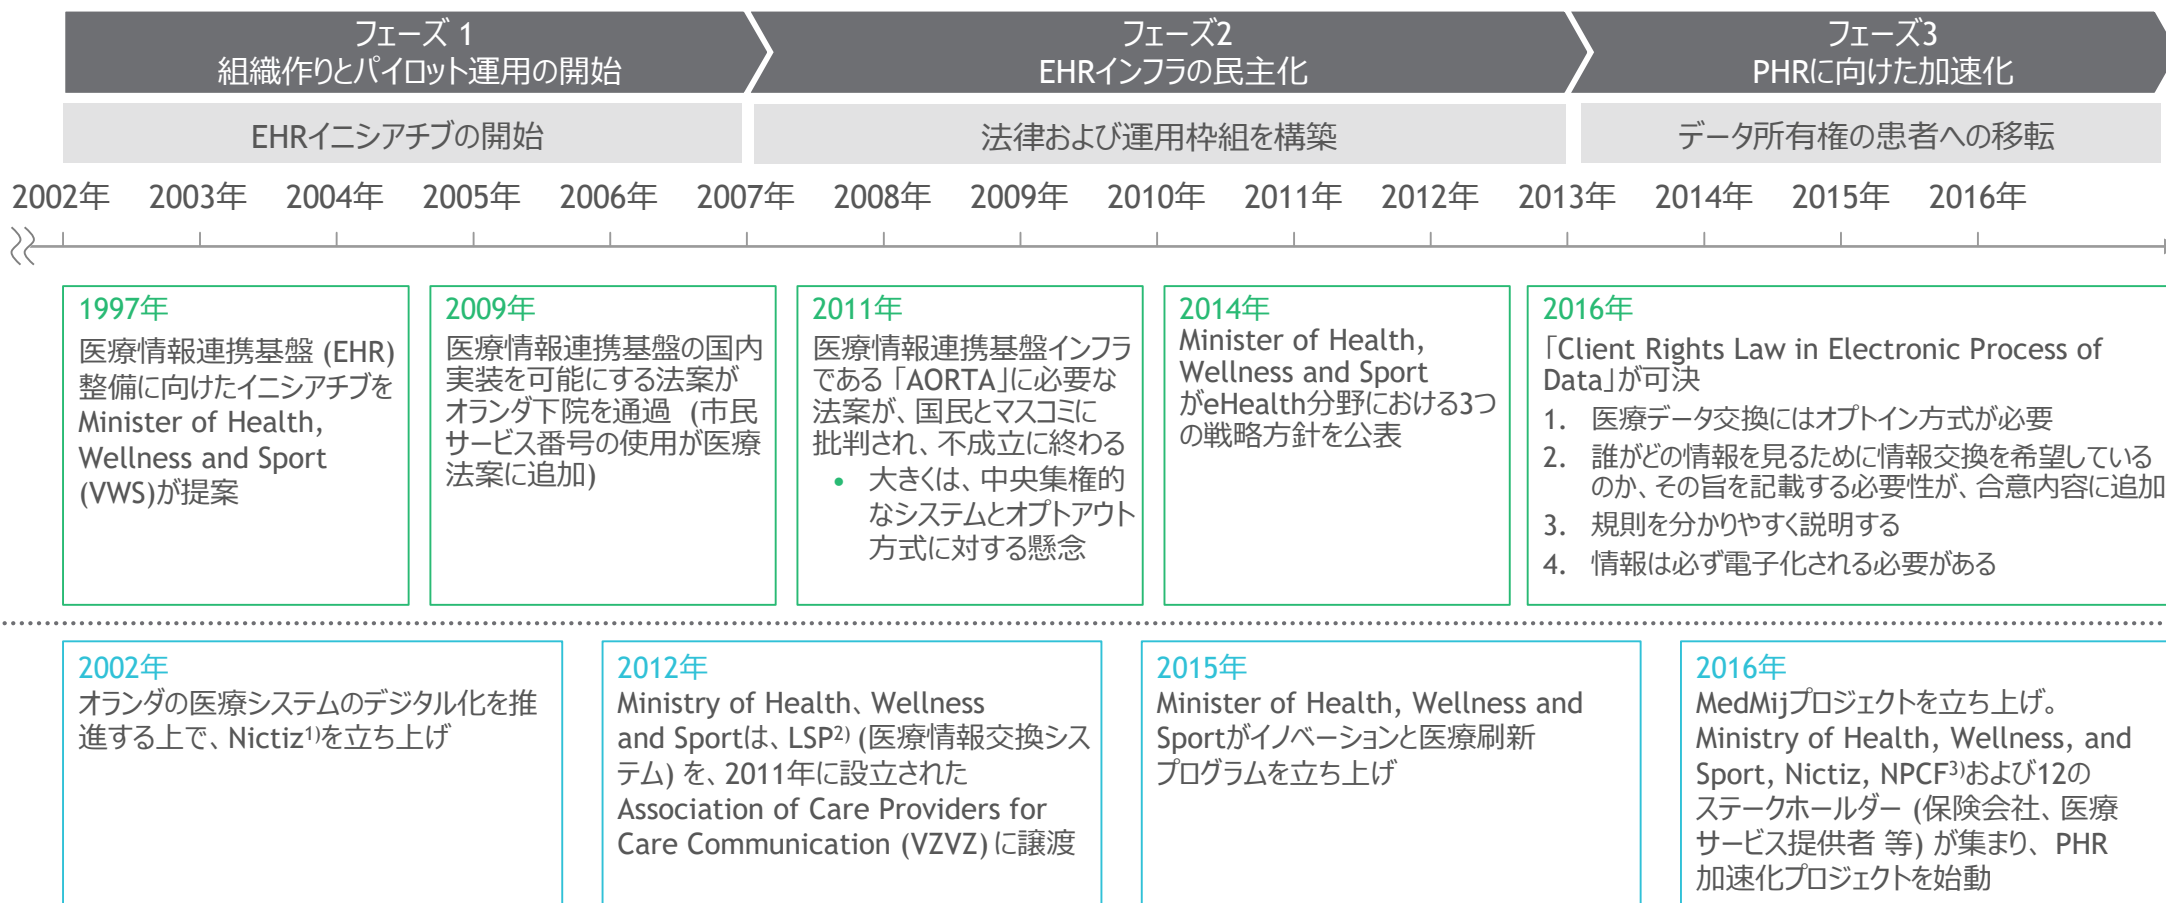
フェーズ 1
組織作りとパイロット運用の開始

フェーズ2
EHRインフラの民主化

フェーズ3
PHRに向けた加速化

EHRイニシアチブの開始

法律および運用枠組を構築

データ所有権の患者への移転

2002年 2003年 2004年 2005年 2006年 2007年 2008年 2009年 2010年 2011年 2012年 2013年 2014年 2015年 2016年

1997年
医療情報連携基盤 (EHR) 整備に向けたイニシアチブを Minister of Health, Wellness and Sport (VWS)が提案

2009年
医療情報連携基盤の国内実装を可能にする法案がオランダ下院を通過 (市民サービス番号の使用が医療法案に追加)

2011年
医療情報連携基盤インフラである「AORTA」に必要な法案が、国民とマスコミに批判され、不成立に終わる
• 大きくは、中央集権的なシステムとオプトアウト方式に対する懸念

2014年
Minister of Health, Wellness and SportがeHealth分野における3つの戦略方針を公表

2016年
「Client Rights Law in Electronic Process of Data」が可決
1. 医療データ交換にはオプトイン方式が必要
2. 誰がどの情報を見るために情報交換を希望しているのか、その旨を記載する必要性が、合意内容に追加
3. 規則を分かりやすく説明する
4. 情報は必ず電子化される必要がある

2002年
オランダの医療システムのデジタル化を推進する上で、Nictiz$^{1)}$を立ち上げ

2012年
Ministry of Health、Wellness and Sportは、LSP$^{2)}$ (医療情報交換システム) を、2011年に設立された Association of Care Providers for Care Communication (VZVZ) に譲渡

2015年
Minister of Health, Wellness and Sportがイノベーションと医療刷新プログラムを立ち上げ

2016年
MedMijプロジェクトを立ち上げ。Ministry of Health, Wellness, and Sport, Nictiz, NPCF$^{3)}$および12のステークホルダー (保険会社、医療サービス提供者 等) が集まり、PHR加速化プロジェクトを始動